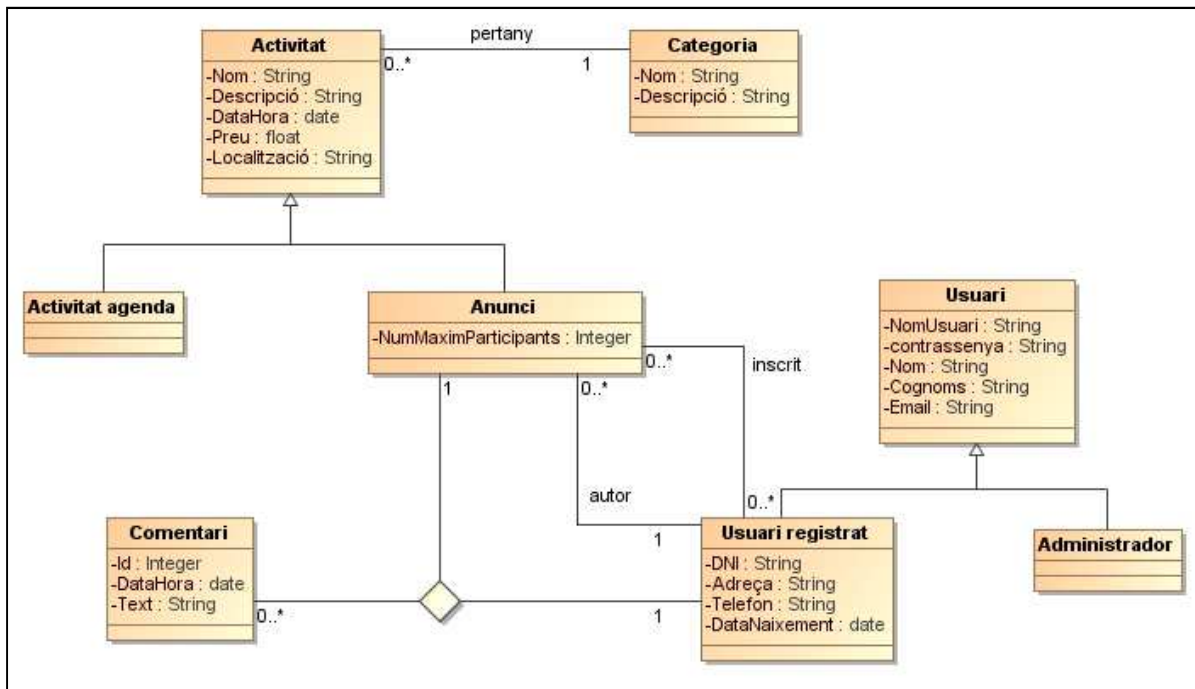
Activitat
-Nom : String
-Descripció : String
-DataHora : date
-Preu : float
-Localització : String

0..*
pertany
1

Categoria
-Nom : String
-Descripció : String

Activitat agenda

Anunci
-NumMaximParticipants : Integer

0..*
inscrit

Usuari
-NomUsuari : String
-contrassenya : String
-Nom : String
-Cognoms : String
-Email : String

1
0..*
autor
0..*
1

Comentari
-Id : Integer
-DataHora : date
-Text : String

0..*
1

Usuari registrat
-DNI : String
-Adreça : String
-Telefon : String
-DataNaixement : date

Administrador